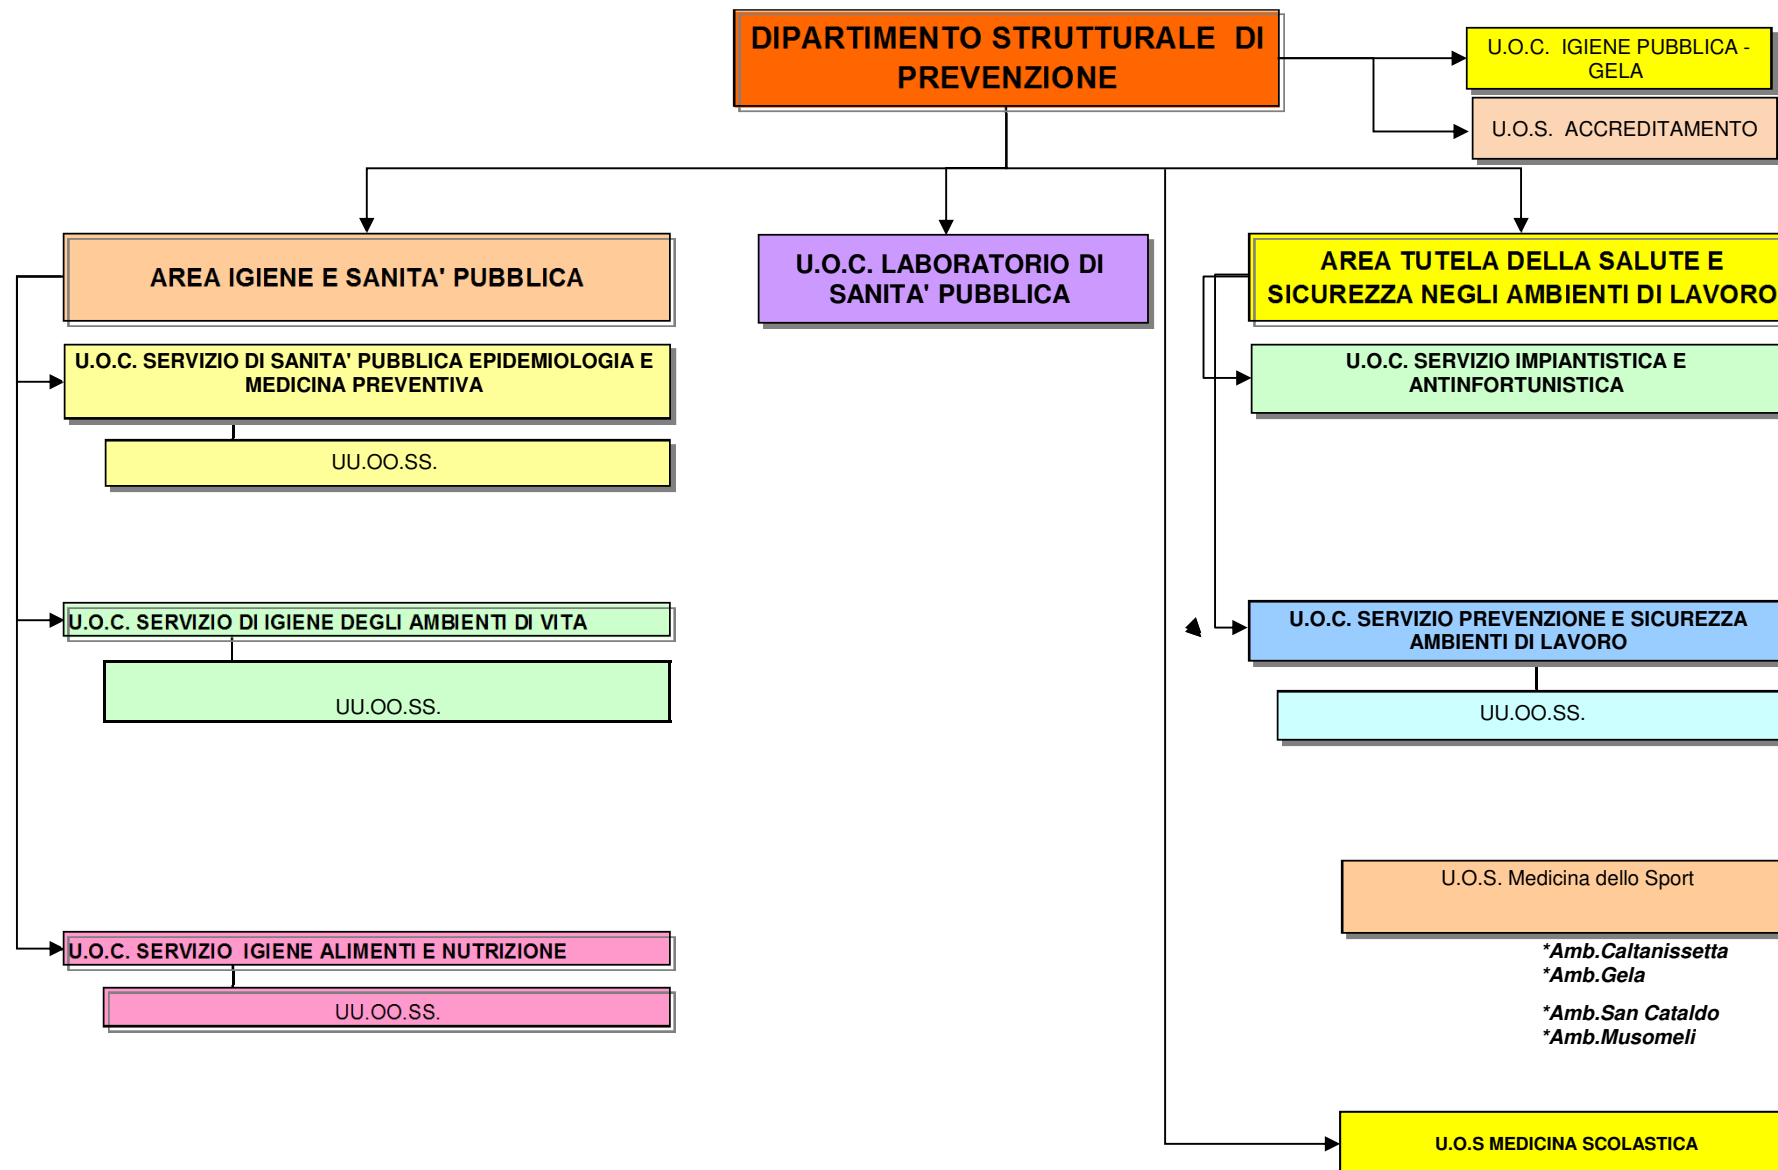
DIPARTIMENTO STRUTTURALE DI PREVENZIONE

U.O.C. IGIENE PUBBLICA - GELA

U.O.S. ACCREDITAMENTO

AREA IGIENE E SANITA' PUBBLICA

U.O.C. LABORATORIO DI SANITA' PUBBLICA

AREA TUTELA DELLA SALUTE E SICUREZZA NEGLI AMBIENTI DI LAVORO

U.O.C. SERVIZIO DI SANITA' PUBBLICA EPIDEMIOLOGIA E MEDICINA PREVENTIVA

UU.OO.SS.

U.O.C. SERVIZIO IMPIANTISTICA E ANTINFORTUNISTICA

U.O.C. SERVIZIO DI IGIENE DEGLI AMBIENTI DI VITA

UU.OO.SS.

U.O.C. SERVIZIO PREVENZIONE E SICUREZZA AMBIENTI DI LAVORO

UU.OO.SS.

U.O.S. Medicina dello Sport

*Amb.Caltanissetta
*Amb.Gela

*Amb.San Cataldo
*Amb.Musomeli

U.O.C. SERVIZIO IGIENE ALIMENTI E NUTRIZIONE

UU.OO.SS.

U.O.S MEDICINA SCOLASTICA